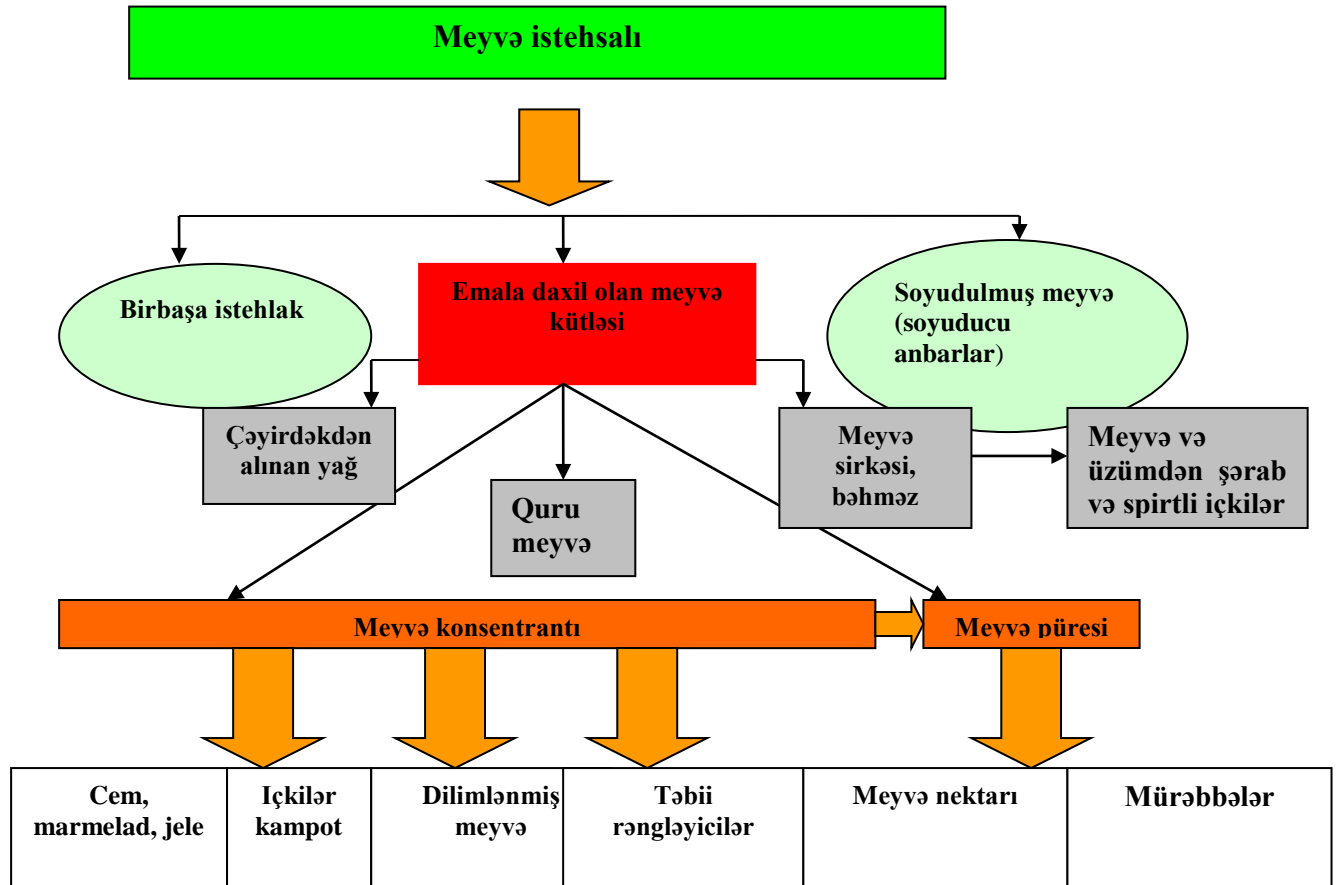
Meyvə istehsalı

Birbaşa istehlak

Emala daxil olan meyvə kütləsi

Soyudulmuş meyvə (soyuducu anbarlar)

Çəyirdəkdən alınan yağ

Quru meyvə

Meyvə sirkəsi, bəhməz

Meyvə və üzümdən şərab və spirtli içkilər

Meyvə konsentrantı

Meyvə püresi

| Cem, marmelad, jele | Içkilər kampot | Dilimlənmiş meyvə | Təbii rəngləyicilər | Meyvə nektarı | Mürəbbələr |
|---|---|---|---|---|---|